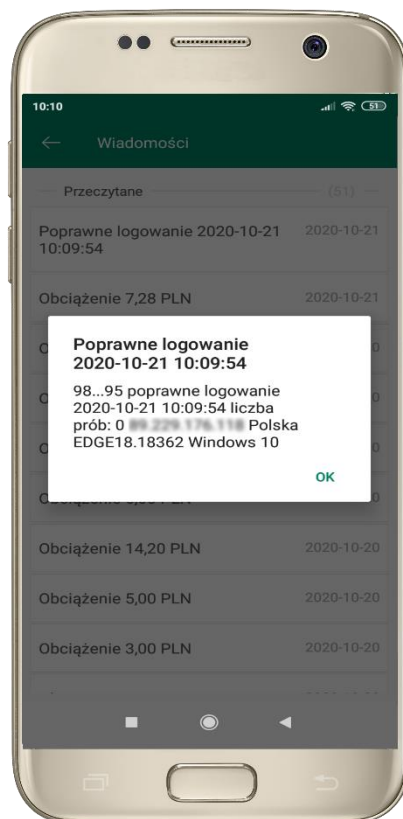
10:10

Wiadomości

Przeczytane (51)

Poprawne logowanie 2020-10-21 10:09:54 2020-10-21

Obciążenie 7,28 PLN 2020-10-21

Poprawne logowanie
2020-10-21 10:09:54

98...95 poprawne logowanie 2020-10-21 10:09:54 liczba prób: 0 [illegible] Polska EDGE18.18362 Windows 10

OK

Obciążenie 14,20 PLN 2020-10-20

Obciążenie 5,00 PLN 2020-10-20

Obciążenie 3,00 PLN 2020-10-20